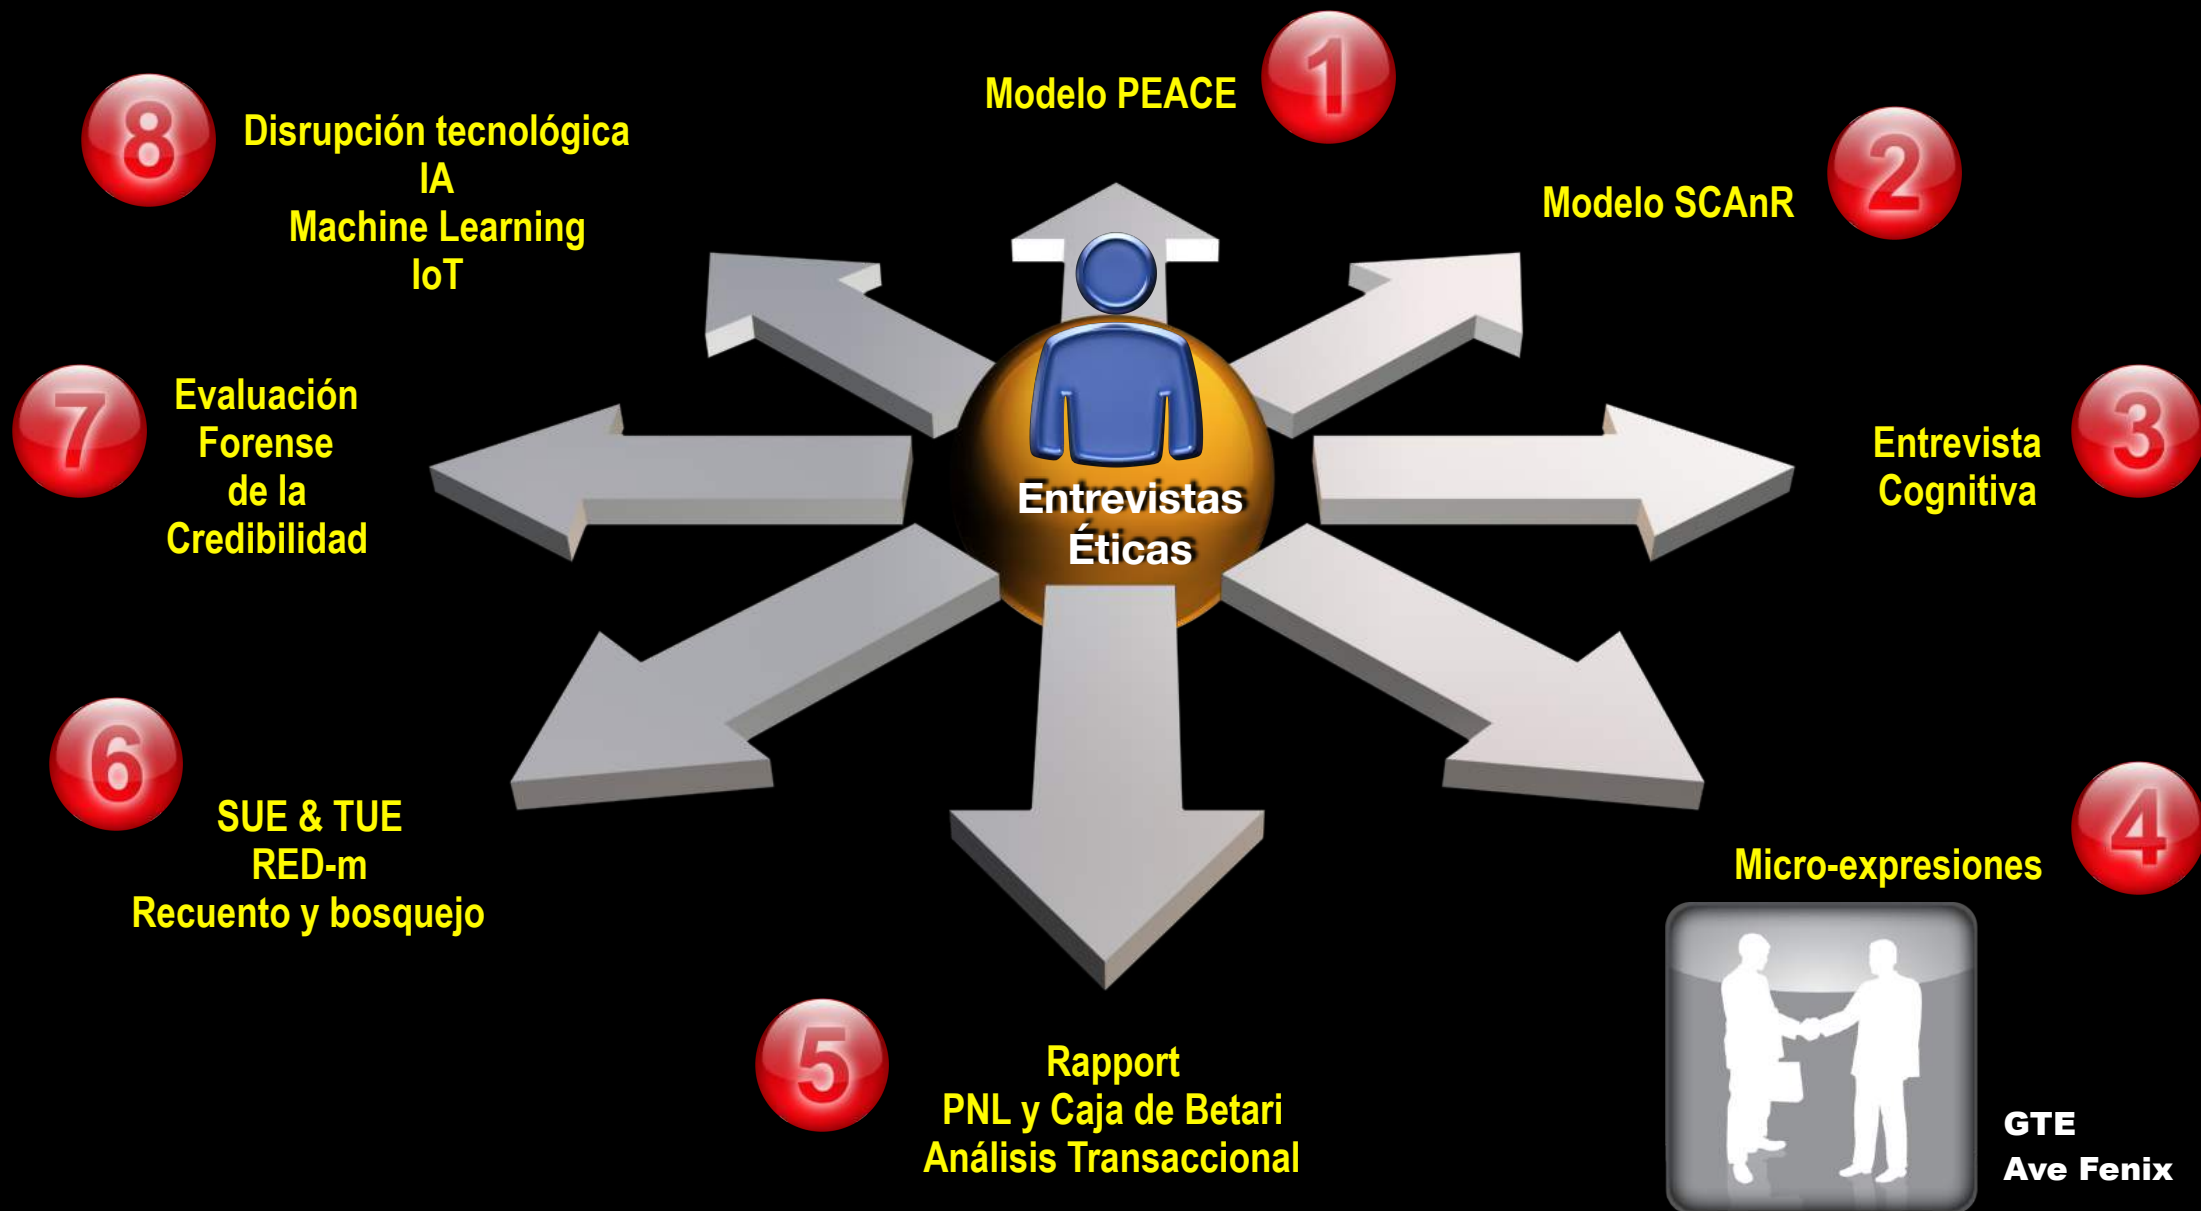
Modelo PEACE 1

8 Disrupción tecnológica
IA
Machine Learning
IoT

Modelo SCAnR 2

7 Evaluación
Forense
de la
Credibilidad

Entrevistas
Éticas

Entrevista
Cognitiva 3

6 SUE & TUE
RED-m
Recuento y bosquejo

Micro-expresiones 4

5 Rapport
PNL y Caja de Betari
Análisis Transaccional

GTE
Ave Fenix